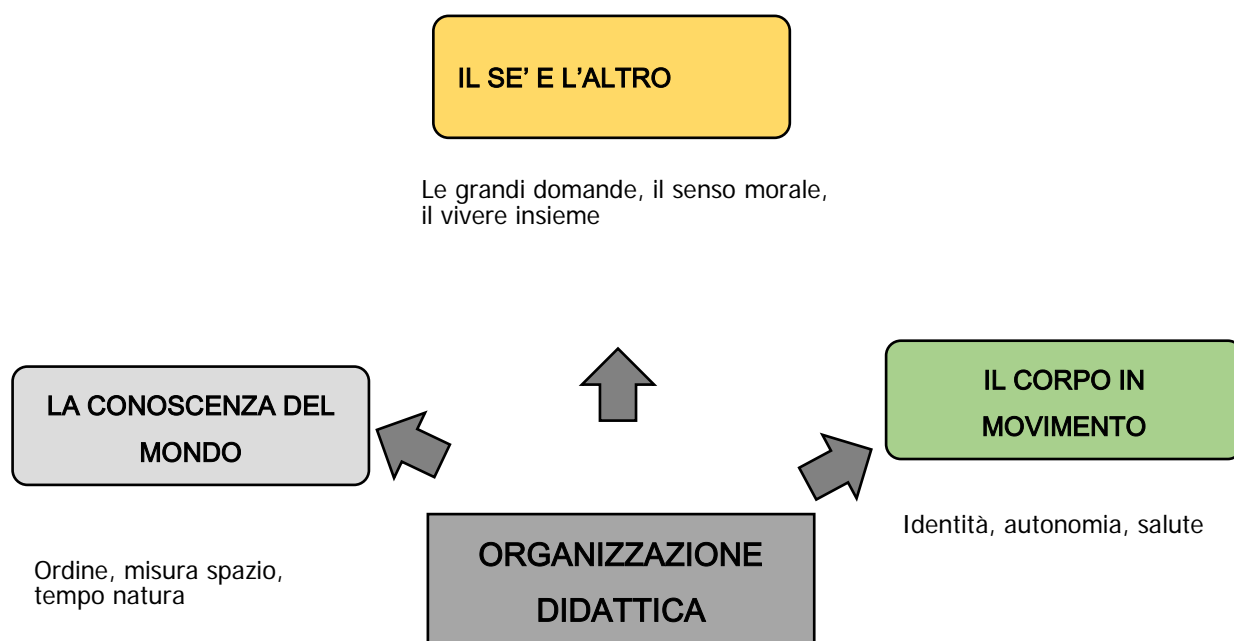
IL SE' E L'ALTRO

Le grandi domande, il senso morale, il vivere insieme

LA CONOSCENZA DEL MONDO

IL CORPO IN MOVIMENTO

Identità, autonomia, salute

Ordine, misura spazio, tempo natura

ORGANIZZAZIONE DIDATTICA